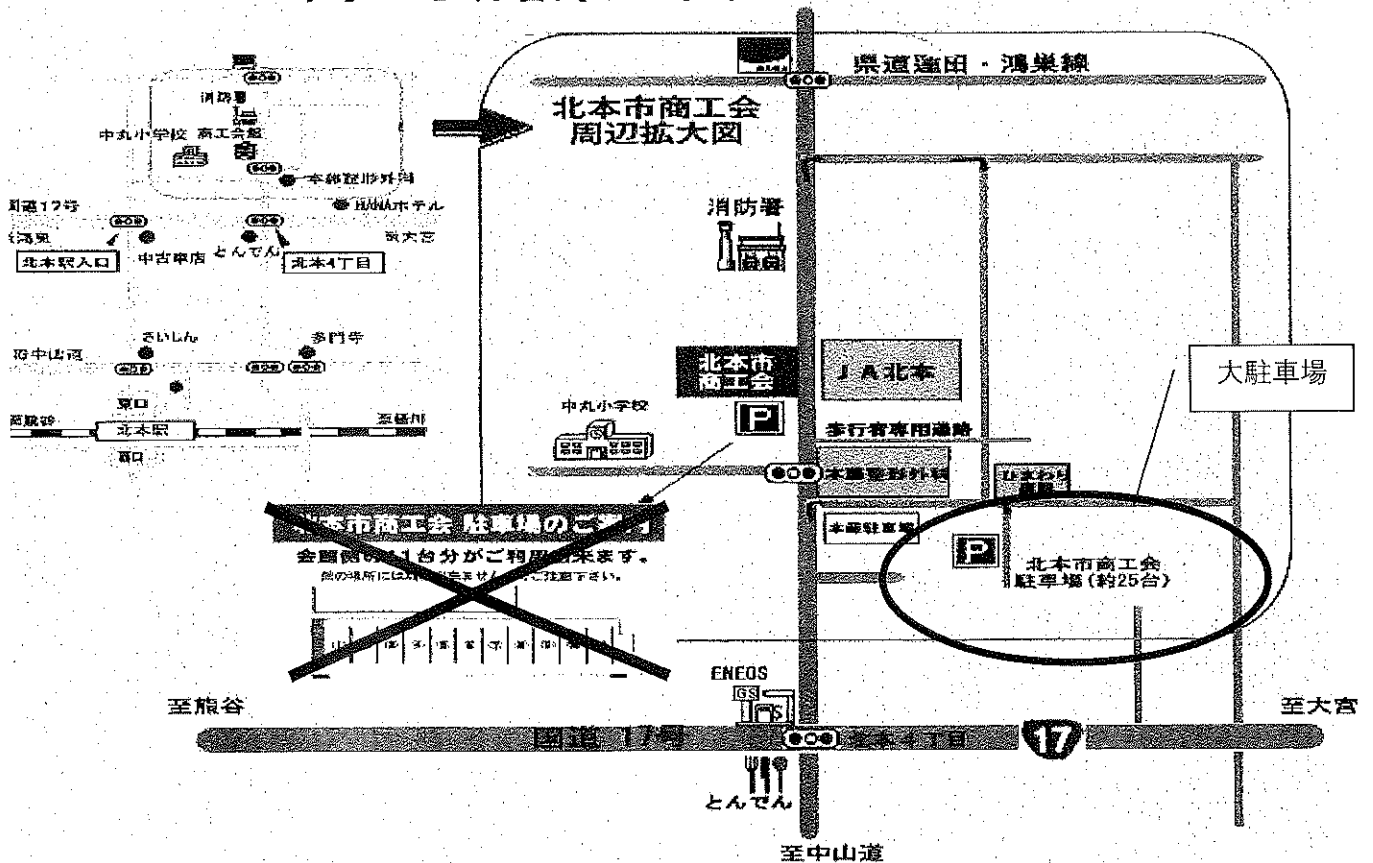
消防署
中丸小学校 商工会館
本部整形外科
国道17号
HANAホテル
鴻巣
中古車店
とんでん
至大宮
北本駅入口
北本4丁目
さいしん
多門寺
旧中山道
東口
至熊谷
北本駅
至桶川
西口

県道蓮田・鴻巣線
北本市商工会
周辺拡大図
消防署
北本市商工会
P
J A 北本
中丸小学校
歩行者専用通路
本部整形外科
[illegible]
本部駐車場
P
北本市商工会
駐車場(約25台)
大駐車場
北本市商工会 駐車場のご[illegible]
会館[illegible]1台分がご利用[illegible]来ます。
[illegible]
ENEOS
GS
至熊谷
至大宮
国道17号
北本4丁目
17
とんでん
至中山道